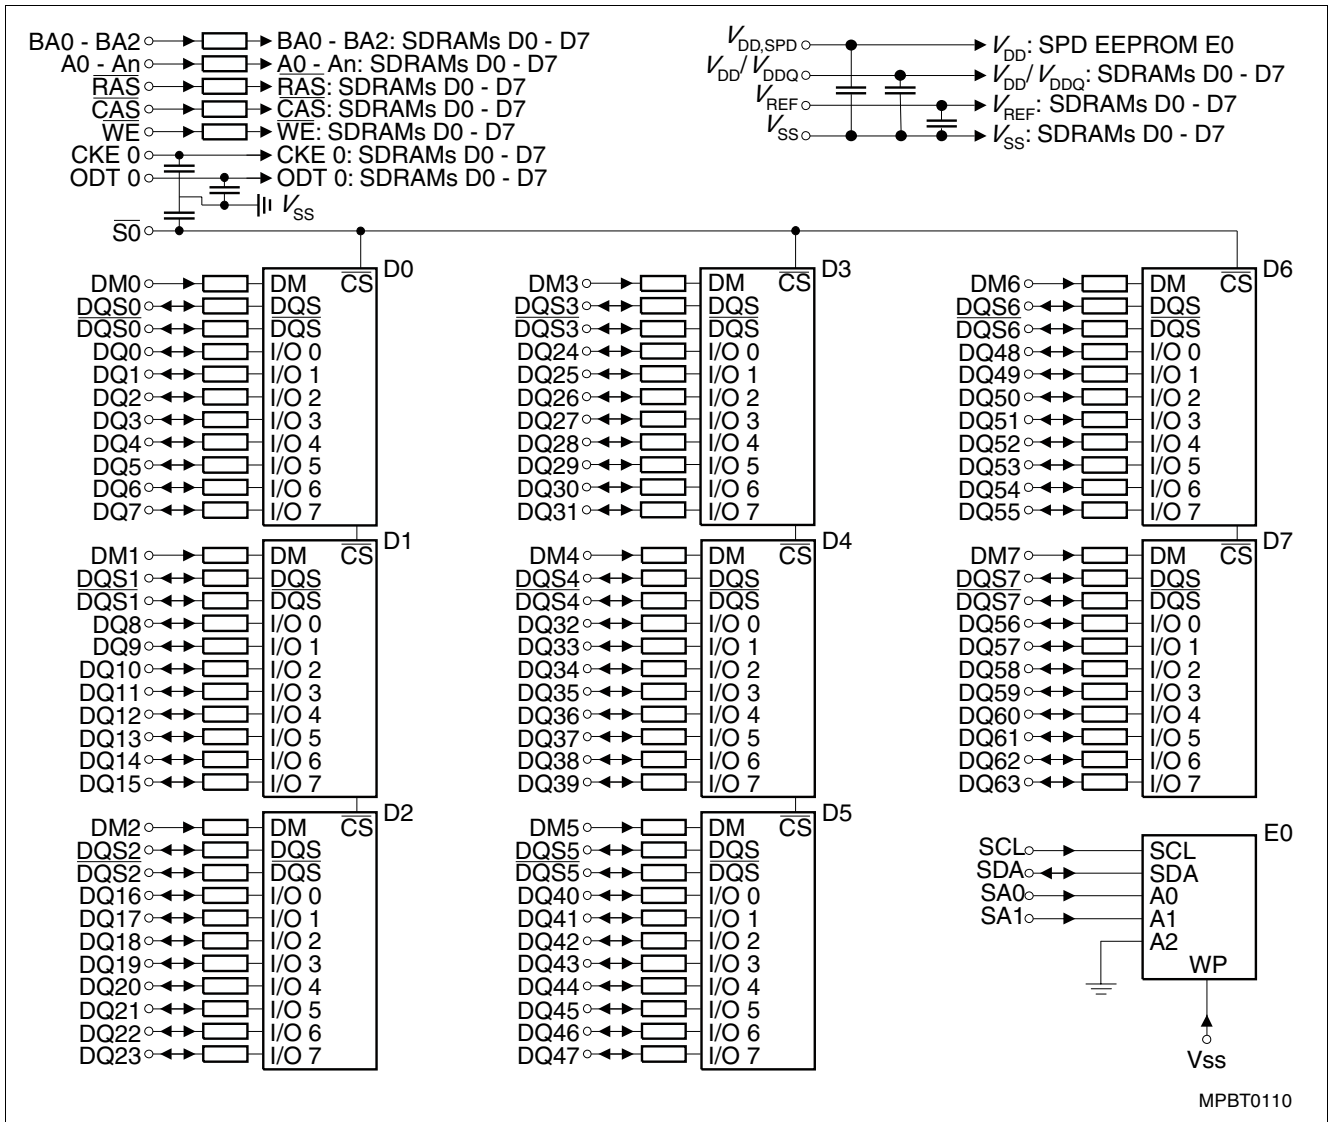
BA0 - BA2 → BA0 - BA2: SDRAMs D0 - D7
A0 - An → A0 - An: SDRAMs D0 - D7
$\overline{RAS}$ → $\overline{RAS}$: SDRAMs D0 - D7
$\overline{CAS}$ → $\overline{CAS}$: SDRAMs D0 - D7
$\overline{WE}$ → $\overline{WE}$: SDRAMs D0 - D7
CKE 0 → CKE 0: SDRAMs D0 - D7
ODT 0 → ODT 0: SDRAMs D0 - D7
$V_{SS}$
$\overline{S0}$

$V_{DD,SPD}$ → $V_{DD}$: SPD EEPROM E0
$V_{DD}/V_{DDQ}$ → $V_{DD}/V_{DDQ}$: SDRAMs D0 - D7
$V_{REF}$ → $V_{REF}$: SDRAMs D0 - D7
$V_{SS}$ → $V_{SS}$: SDRAMs D0 - D7

D0
DM0 DM
DQS0 DQS
$\overline{DQS0}$ $\overline{DQS}$
DQ0 I/O 0
DQ1 I/O 1
DQ2 I/O 2
DQ3 I/O 3
DQ4 I/O 4
DQ5 I/O 5
DQ6 I/O 6
DQ7 I/O 7
$\overline{CS}$

D1
DM1 DM
DQS1 DQS
$\overline{DQS1}$ $\overline{DQS}$
DQ8 I/O 0
DQ9 I/O 1
DQ10 I/O 2
DQ11 I/O 3
DQ12 I/O 4
DQ13 I/O 5
DQ14 I/O 6
DQ15 I/O 7
$\overline{CS}$

D2
DM2 DM
DQS2 DQS
$\overline{DQS2}$ $\overline{DQS}$
DQ16 I/O 0
DQ17 I/O 1
DQ18 I/O 2
DQ19 I/O 3
DQ20 I/O 4
DQ21 I/O 5
DQ22 I/O 6
DQ23 I/O 7
$\overline{CS}$

D3
DM3 DM
DQS3 DQS
$\overline{DQS3}$ $\overline{DQS}$
DQ24 I/O 0
DQ25 I/O 1
DQ26 I/O 2
DQ27 I/O 3
DQ28 I/O 4
DQ29 I/O 5
DQ30 I/O 6
DQ31 I/O 7
$\overline{CS}$

D4
DM4 DM
DQS4 DQS
$\overline{DQS4}$ $\overline{DQS}$
DQ32 I/O 0
DQ33 I/O 1
DQ34 I/O 2
DQ35 I/O 3
DQ36 I/O 4
DQ37 I/O 5
DQ38 I/O 6
DQ39 I/O 7
$\overline{CS}$

D5
DM5 DM
DQS5 DQS
$\overline{DQS5}$ $\overline{DQS}$
DQ40 I/O 0
DQ41 I/O 1
DQ42 I/O 2
DQ43 I/O 3
DQ44 I/O 4
DQ45 I/O 5
DQ46 I/O 6
DQ47 I/O 7
$\overline{CS}$

D6
DM6 DM
DQS6 DQS
$\overline{DQS6}$ $\overline{DQS}$
DQ48 I/O 0
DQ49 I/O 1
DQ50 I/O 2
DQ51 I/O 3
DQ52 I/O 4
DQ53 I/O 5
DQ54 I/O 6
DQ55 I/O 7
$\overline{CS}$

D7
DM7 DM
DQS7 DQS
$\overline{DQS7}$ $\overline{DQS}$
DQ56 I/O 0
DQ57 I/O 1
DQ58 I/O 2
DQ59 I/O 3
DQ60 I/O 4
DQ61 I/O 5
DQ62 I/O 6
DQ63 I/O 7
$\overline{CS}$

E0
SCL SCL
SDA SDA
SA0 A0
SA1 A1
A2
WP
Vss

MPBT0110